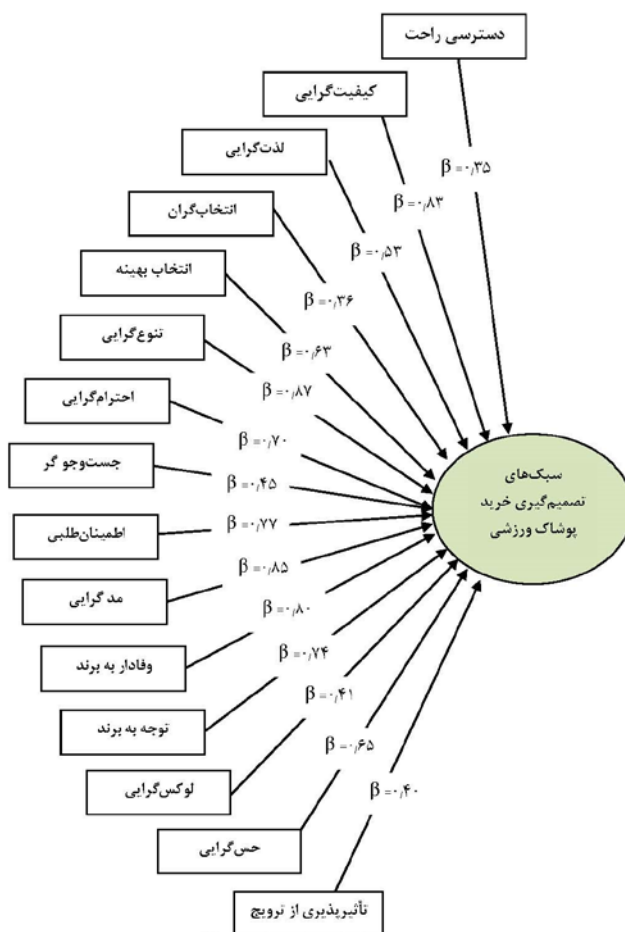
دسترسی راحت

کیفیت‌گرایی

لذت‌گرایی

انتخاب‌گران

انتخاب بهینه

تنوع‌گرایی

احترام‌گرایی

جست‌وجو گر

اطمینان‌طلبی

مد گرایی

وفادار به برند

توجه به برند

لوکس‌گرایی

حس‌گرایی

تأثیرپذیری از ترویج

$\beta = ۰/۳۵$

$\beta = ۰/۸۳$

$\beta = ۰/۵۳$

$\beta = ۰/۳۶$

$\beta = ۰/۶۳$

$\beta = ۰/۸۷$

$\beta = ۰/۷۰$

$\beta = ۰/۴۵$

$\beta = ۰/۷۷$

$\beta = ۰/۸۵$

$\beta = ۰/۸۰$

$\beta = ۰/۷۴$

$\beta = ۰/۴۱$

$\beta = ۰/۶۵$

$\beta = ۰/۴۰$

سبک‌های تصمیم‌گیری خرید پوشاک ورزشی